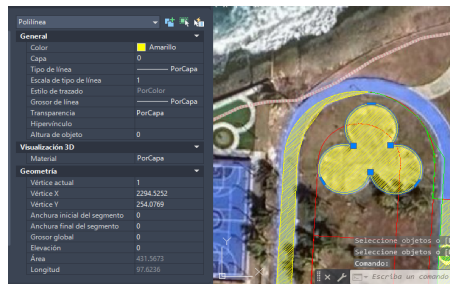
Polilínea

General
Color | Amarillo
Capa | 0
Tipo de línea | PorCapa
Escala de tipo de línea | 1
Estilo de trazado | PorColor
Grosor de línea | PorCapa
Transparencia | PorCapa
Hipervínculo
Altura de objeto | 0

Visualización 3D
Material | PorCapa

Geometría
Vértice actual | 1
Vértice X | 2294.5252
Vértice Y | 254.0769
Anchura inicial del segmento | 0
Anchura final del segmento | 0
Grosor global | 0
Elevación | 0
Área | 431.5673
Longitud | 97.6236

Seleccione objetos o
Seleccione objetos o
Comando:
Escriba un comando